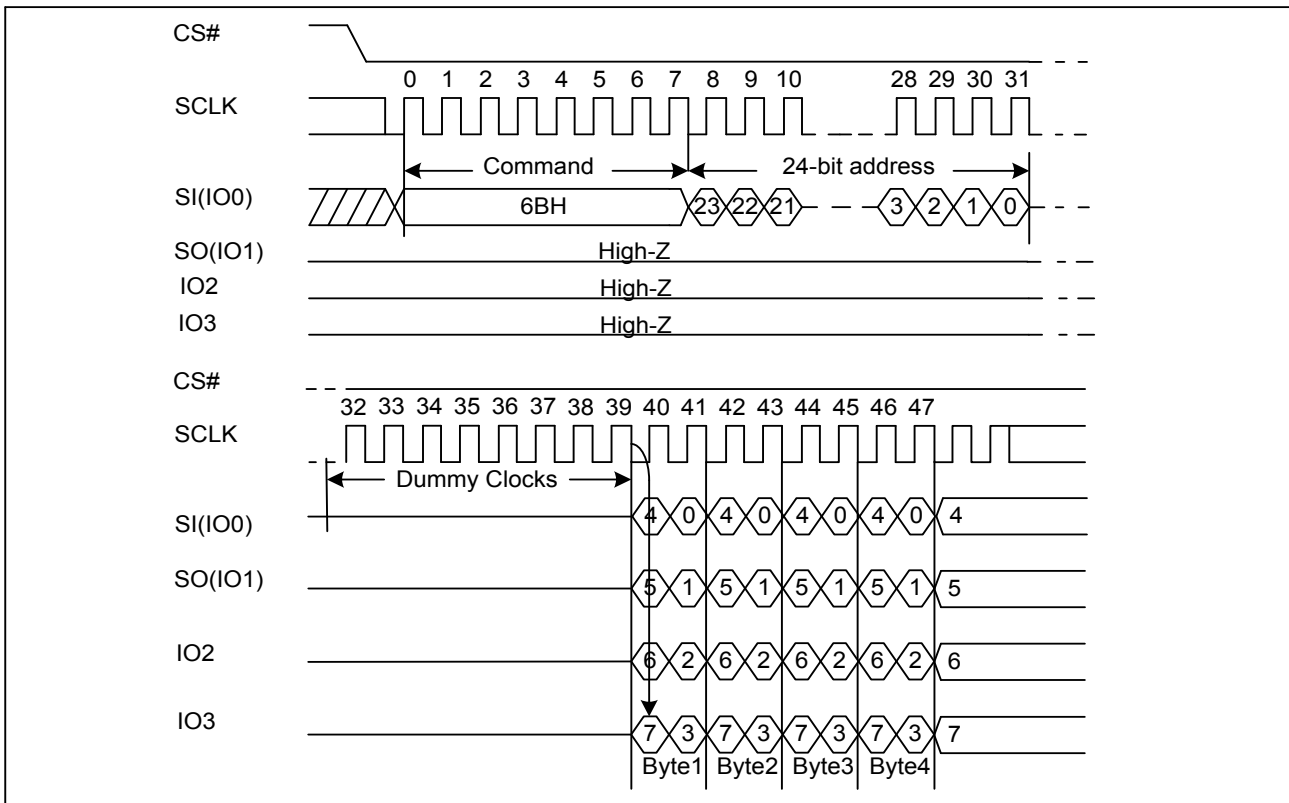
CS#

SCLK

0 1 2 3 4 5 6 7 8 9 10 28 29 30 31

Command

24-bit address

SI(IO0)

6BH

23 22 21 3 2 1 0

SO(IO1)

High-Z

IO2

High-Z

IO3

High-Z

CS#

32 33 34 35 36 37 38 39 40 41 42 43 44 45 46 47

SCLK

Dummy Clocks

SI(IO0)

4 0 4 0 4 0 4 0 4

SO(IO1)

5 1 5 1 5 1 5 1 5

IO2

6 2 6 2 6 2 6 2 6

IO3

7 3 7 3 7 3 7 3 7

Byte1 Byte2 Byte3 Byte4